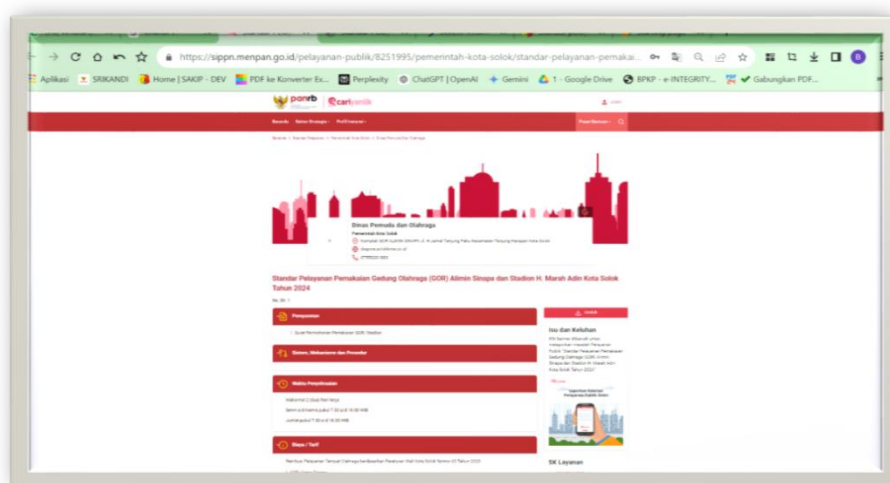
https://sippn.menpan.go.id/pelayanan-publik/8251995/pemerintah-kota-solok/standar-pelayanan-pemakai...

Aplikasi SRIKANDI Home | SAKIP - DEV PDF ke Konverter Ex... Perplexity ChatGPT | OpenAI Gemini 1 - Google Drive BPKP - e-INTEGRITY... Gabungkan PDF...

panrb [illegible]

Beranda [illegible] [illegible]

Dinas Pemuda dan Olahraga

Pemerintah Kota Solok

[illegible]

Standar Pelayanan Pemakaian Gedung Olahraga (GOR) Alimin Sinapa dan Stadion H. Marah Adin Kota Solok Tahun 2024

Persyaratan

Surat Permohonan Pemakaian GOR Stadion

Sistem, Mekanisme dan Prosedur

Waktu Penyelesaian

Biaya / Tarif

Isu dan Keluhan

SK Layanan